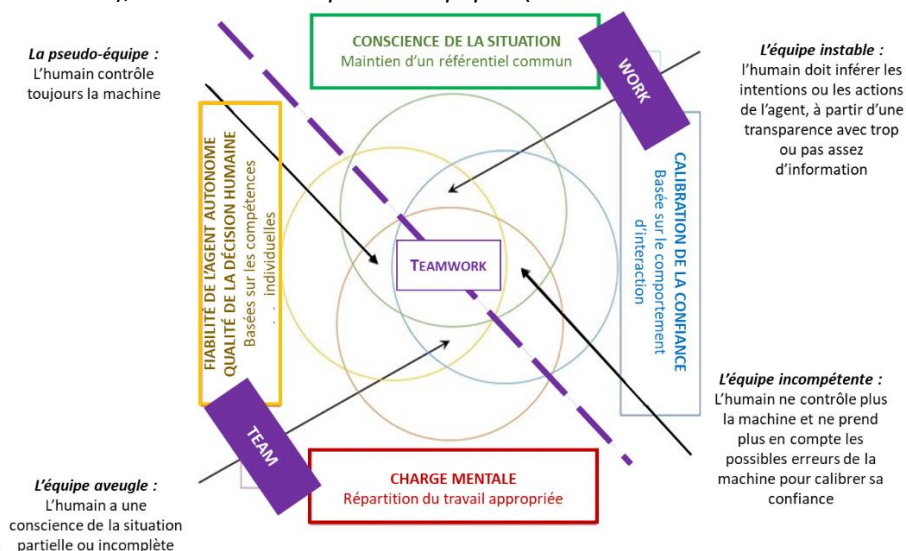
CONSCIENCE DE LA SITUATION
Maintien d'un référentiel commun

La pseudo-équipe :
L'humain contrôle toujours la machine

WORK

L'équipe instable :
l'humain doit inférer les intentions ou les actions de l'agent, à partir d'une transparence avec trop ou pas assez d'information

FIABILITÉ DE L'AGENT AUTONOME
QUALITÉ DE LA DÉCISION HUMAINE
Basées sur les compétences individuelles

CALIBRATION DE LA CONFIANCE
Basée sur le comportement d'interaction

TEAMWORK

L'équipe incompétente :
L'humain ne contrôle plus la machine et ne prend plus en compte les possibles erreurs de la machine pour calibrer sa confiance

TEAM

L'équipe aveugle :
L'humain a une conscience de la situation partielle ou incomplète

CHARGE MENTALE
Répartition du travail appropriée